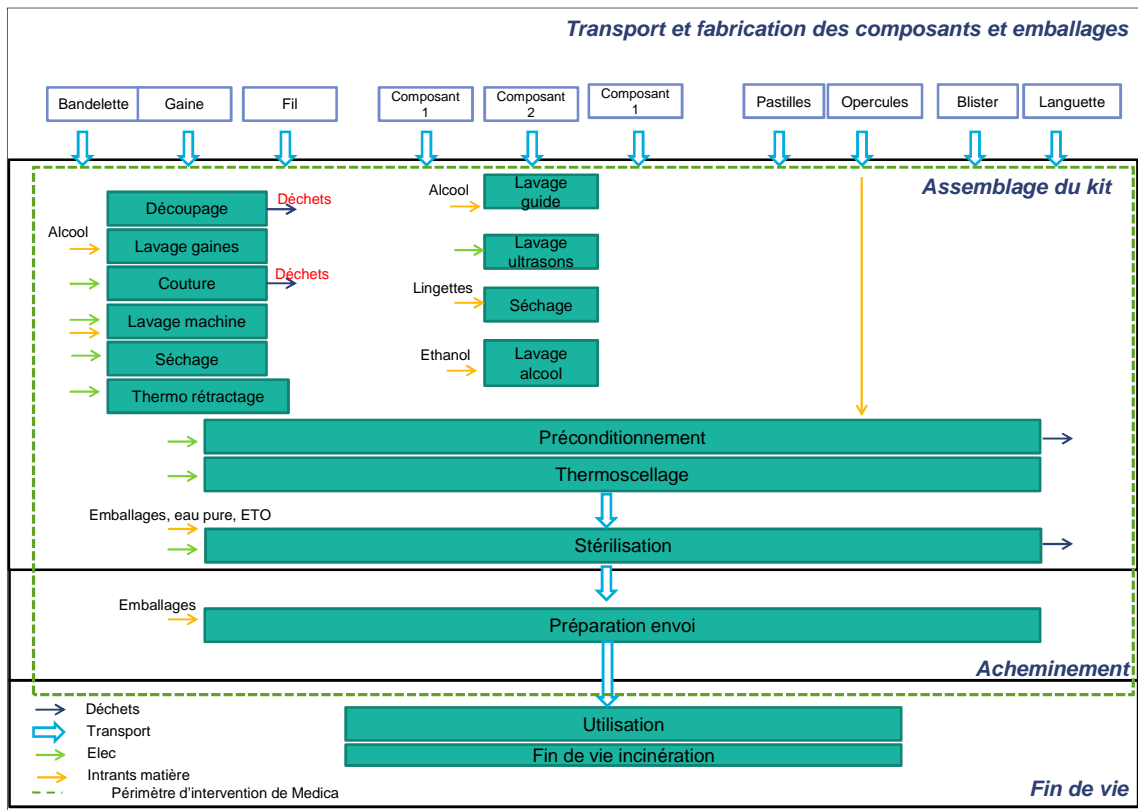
Transport et fabrication des composants et emballages

Bandelette
Gaine
Fil
Composant 1
Composant 2
Composant 1
Pastilles
Opercules
Blister
Languette

Assemblage du kit

Découpage
Déchets
Alcool
Lavage gaines
Couture
Déchets
Lavage machine
Séchage
Thermo rétractage

Alcool
Lavage guide
Lavage ultrasons
Lingettes
Séchage
Ethanol
Lavage alcool

Préconditionnement
Thermoscellage
Emballages, eau pure, ETO
Stérilisation

Emballages
Préparation envoi

Acheminement

Déchets
Transport
Elec
Intrants matière
Périmètre d'intervention de Medica

Utilisation
Fin de vie incinération

Fin de vie